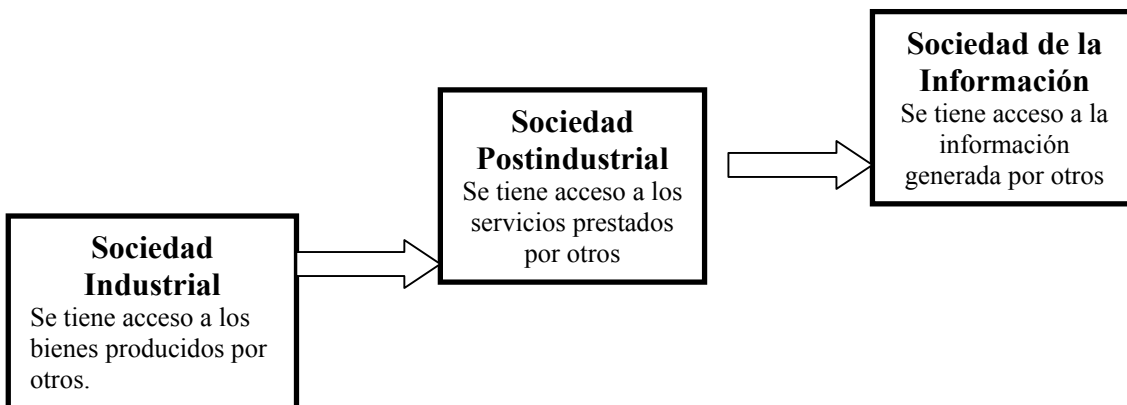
Sociedad Industrial
Se tiene acceso a los bienes producidos por otros.

Sociedad Postindustrial
Se tiene acceso a los servicios prestados por otros

Sociedad de la Información
Se tiene acceso a la información generada por otros